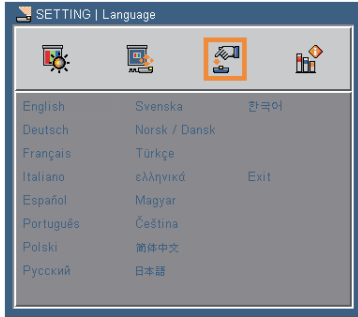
SETTING | Language

| | | |
|---|---|---|
| English | Svenska | 한국어 |
| Deutsch | Norsk / Dansk | |
| Français | Türkçe | |
| Italiano | ελληνικά | Exit |
| Español | Magyar | |
| Português | Čeština | |
| Polski | 简体中文 | |
| Русский | 日本語 | |